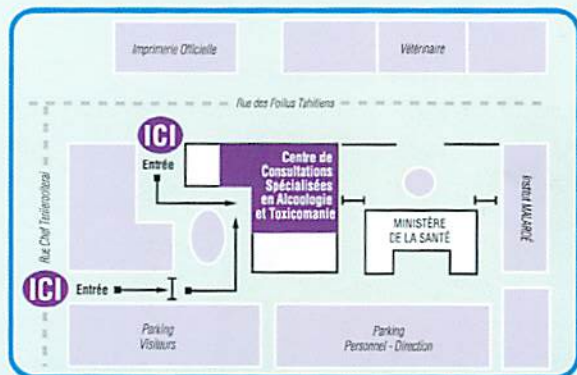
Imprimerie Officielle

Vétérinaire

Rue des Poilus Tahitiens

ICI

Entrée

Centre de Consultations Spécialisées en Alcoologie et Toxicomanie

MINISTÈRE DE LA SANTÉ

Institut MALARDÉ

Rue Chef Teriierooiterai

ICI

Entrée

Parking Visiteurs

Parking Personnel - Direction